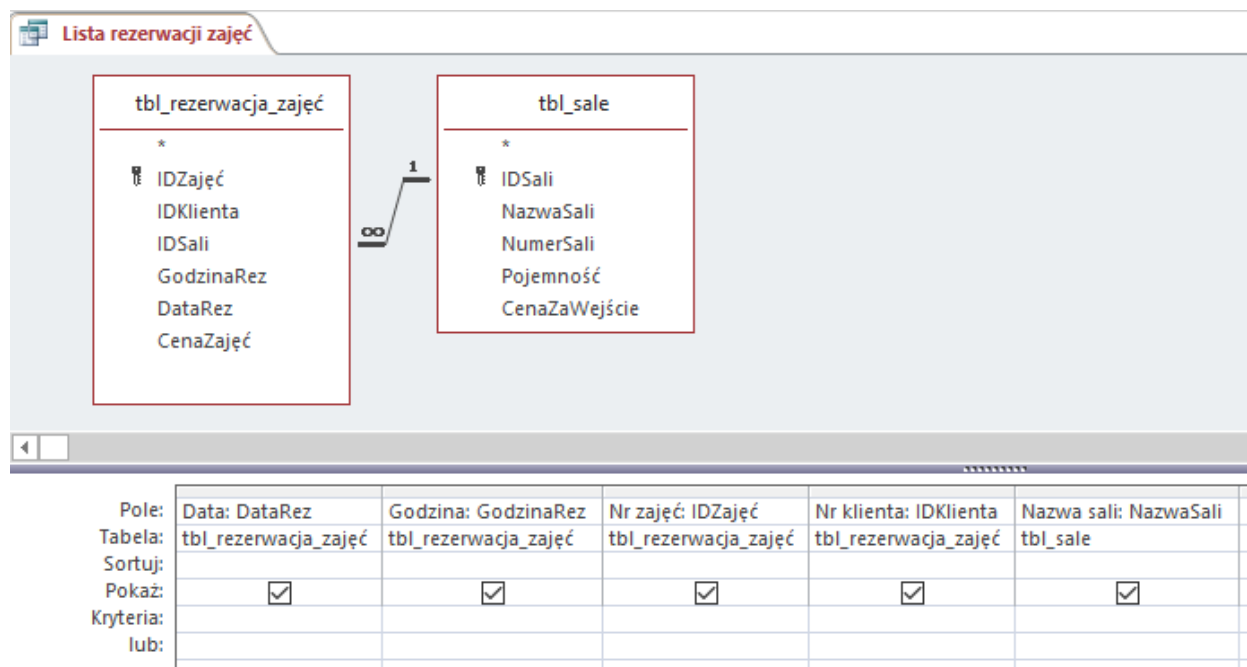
Lista rezerwacji zajęć

tbl_rezerwacja_zajęć
*
IDZajęć
IDKlienta
IDSali
GodzinaRez
DataRez
CenaZajęć

1
∞

tbl_sale
*
IDSali
NazwaSali
NumerSali
Pojemność
CenaZaWejście

| | | | | | |
|---|---|---|---|---|---|
| Pole: | Data: DataRez | Godzina: GodzinaRez | Nr zajęć: IDZajęć | Nr klienta: IDKlienta | Nazwa sali: NazwaSali |
| Tabela: | tbl_rezerwacja_zajęć | tbl_rezerwacja_zajęć | tbl_rezerwacja_zajęć | tbl_rezerwacja_zajęć | tbl_sale |
| Sortuj: | | | | | |
| Pokaż: | ☑ | ☑ | ☑ | ☑ | ☑ |
| Kryteria: | | | | | |
| lub: | | | | | |